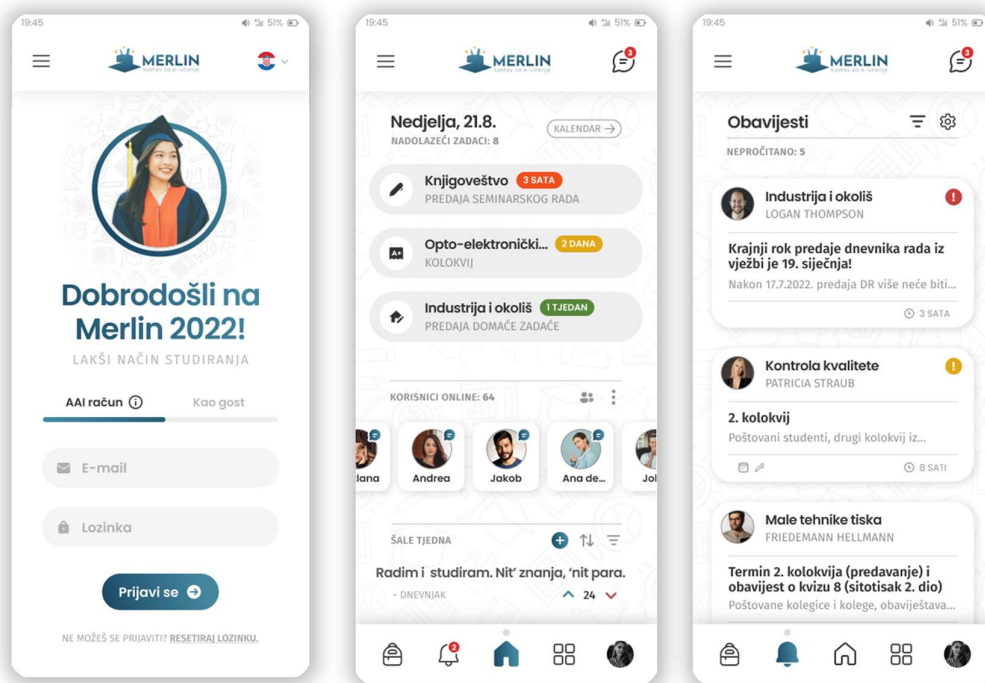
19:45 51%

MERLIN
sustav za e-učenje

Dobrodošli na Merlin 2022!

LAKŠI NAČIN STUDIRANJA

AAI račun ⓘ

Kao gost

E-mail

Lozinka

Prijavi se

NE MOŽEŠ SE PRIJAVITI? RESETIRAJ LOZINKU.

19:45 51%

MERLIN
sustav za e-učenje

3

Nedjelja, 21.8.

NADOLAZEĆI ZADACI: 8

KALENDAR →

Knjigoveštvo 3 SATA
PREDAJA SEMINARSKOG RADA

Opto-elektronički... 2 DANA
KOLOKVIJ

Industrija i okoliš 1 TJEDAN
PREDAJA DOMAĆE ZADAĆE

KORISNICI ONLINE: 64

lana

Andrea

Jakob

Ana de...

Jol

ŠALE TJEDNA

Radim i studiram. Nit' znanja, 'nit para.

- DNEVNJAK

24

2

19:45 51%

MERLIN
sustav za e-učenje

3

Obavijesti

NEPROČITANO: 5

Industrija i okoliš
LOGAN THOMPSON

Krajnji rok predaje dnevnika rada iz vježbi je 19. siječnja!

Nakon 17.7.2022. predaja DR više neće biti...

3 SATA

Kontrola kvalitete
PATRICIA STRAUB

2. kolokvij

Poštovani studenti, drugi kolokvij iz...

8 SATI

Male tehnike tiska
FRIEDEMANN HELLMANN

Termin 2. kolokvija (predavanje) i obavijest o kvizu 8 (sitotisak 2. dio)

Poštovane kolegice i kolege, obavještava...